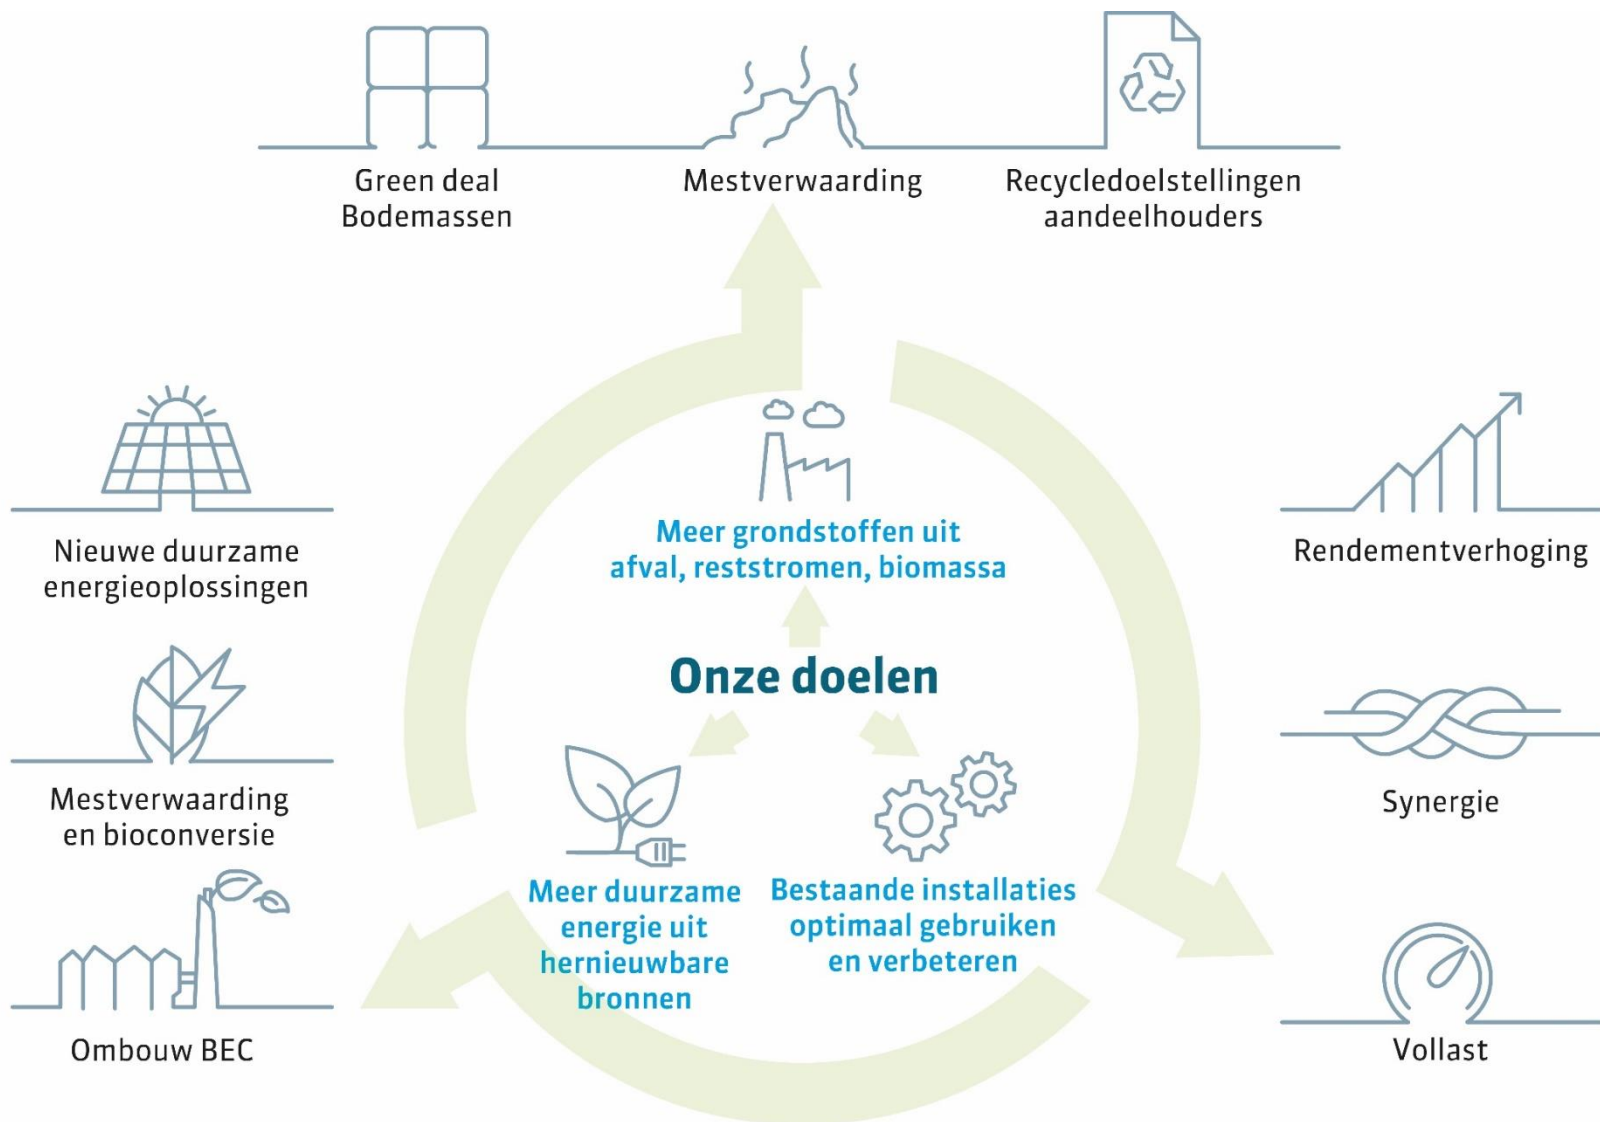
Green deal Bodemassen

Mestverwaarding

Recycledoelstellingen aandeelhouders

Nieuwe duurzame energieoplossingen

Mestverwaarding en bioconversie

Ombouw BEC

Meer grondstoffen uit afval, reststromen, biomassa

Onze doelen

Meer duurzame energie uit hernieuwbare bronnen

Bestaande installaties optimaal gebruiken en verbeteren

Rendementverhoging

Synergie

Vollast